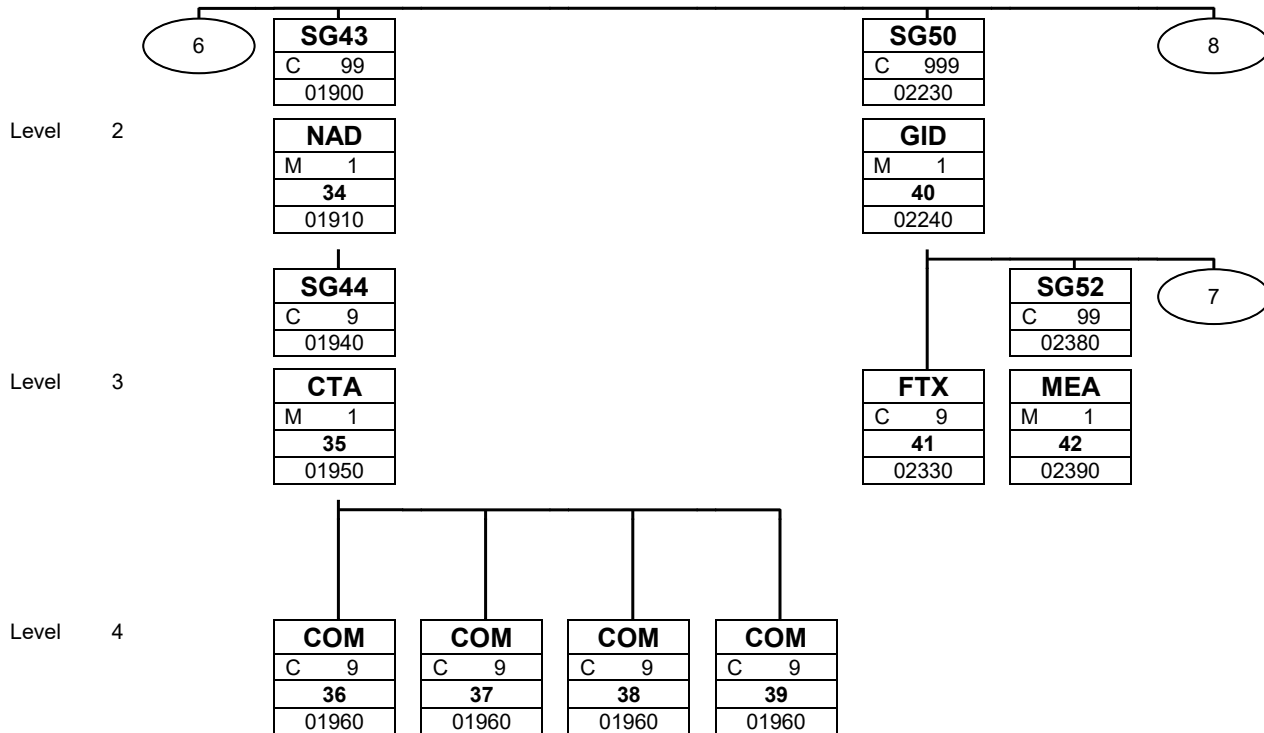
6
SG43
C 99
01900

SG50
C 999
02230

8

Level 2

NAD
M 1
34
01910

GID
M 1
40
02240

SG44
C 9
01940

SG52
C 99
02380

7

Level 3

CTA
M 1
35
01950

FTX
C 9
41
02330

MEA
M 1
42
02390

Level 4

COM
C 9
36
01960

COM
C 9
37
01960

COM
C 9
38
01960

COM
C 9
39
01960